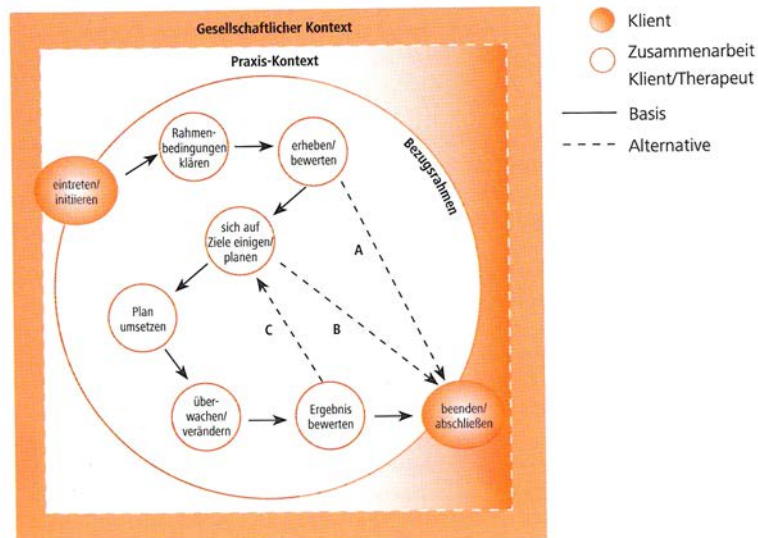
Gesellschaftlicher Kontext

Praxis-Kontext

Bezugsrahmen

eintreten/ initiieren

Rahmenbedingungen klären

erheben/ bewerten

sich auf Ziele einigen/ planen

Plan umsetzen

überwachen/ verändern

Ergebnis bewerten

beenden/ abschließen

A

B

C

Klient

Zusammenarbeit Klient/Therapeut

Basis

Alternative